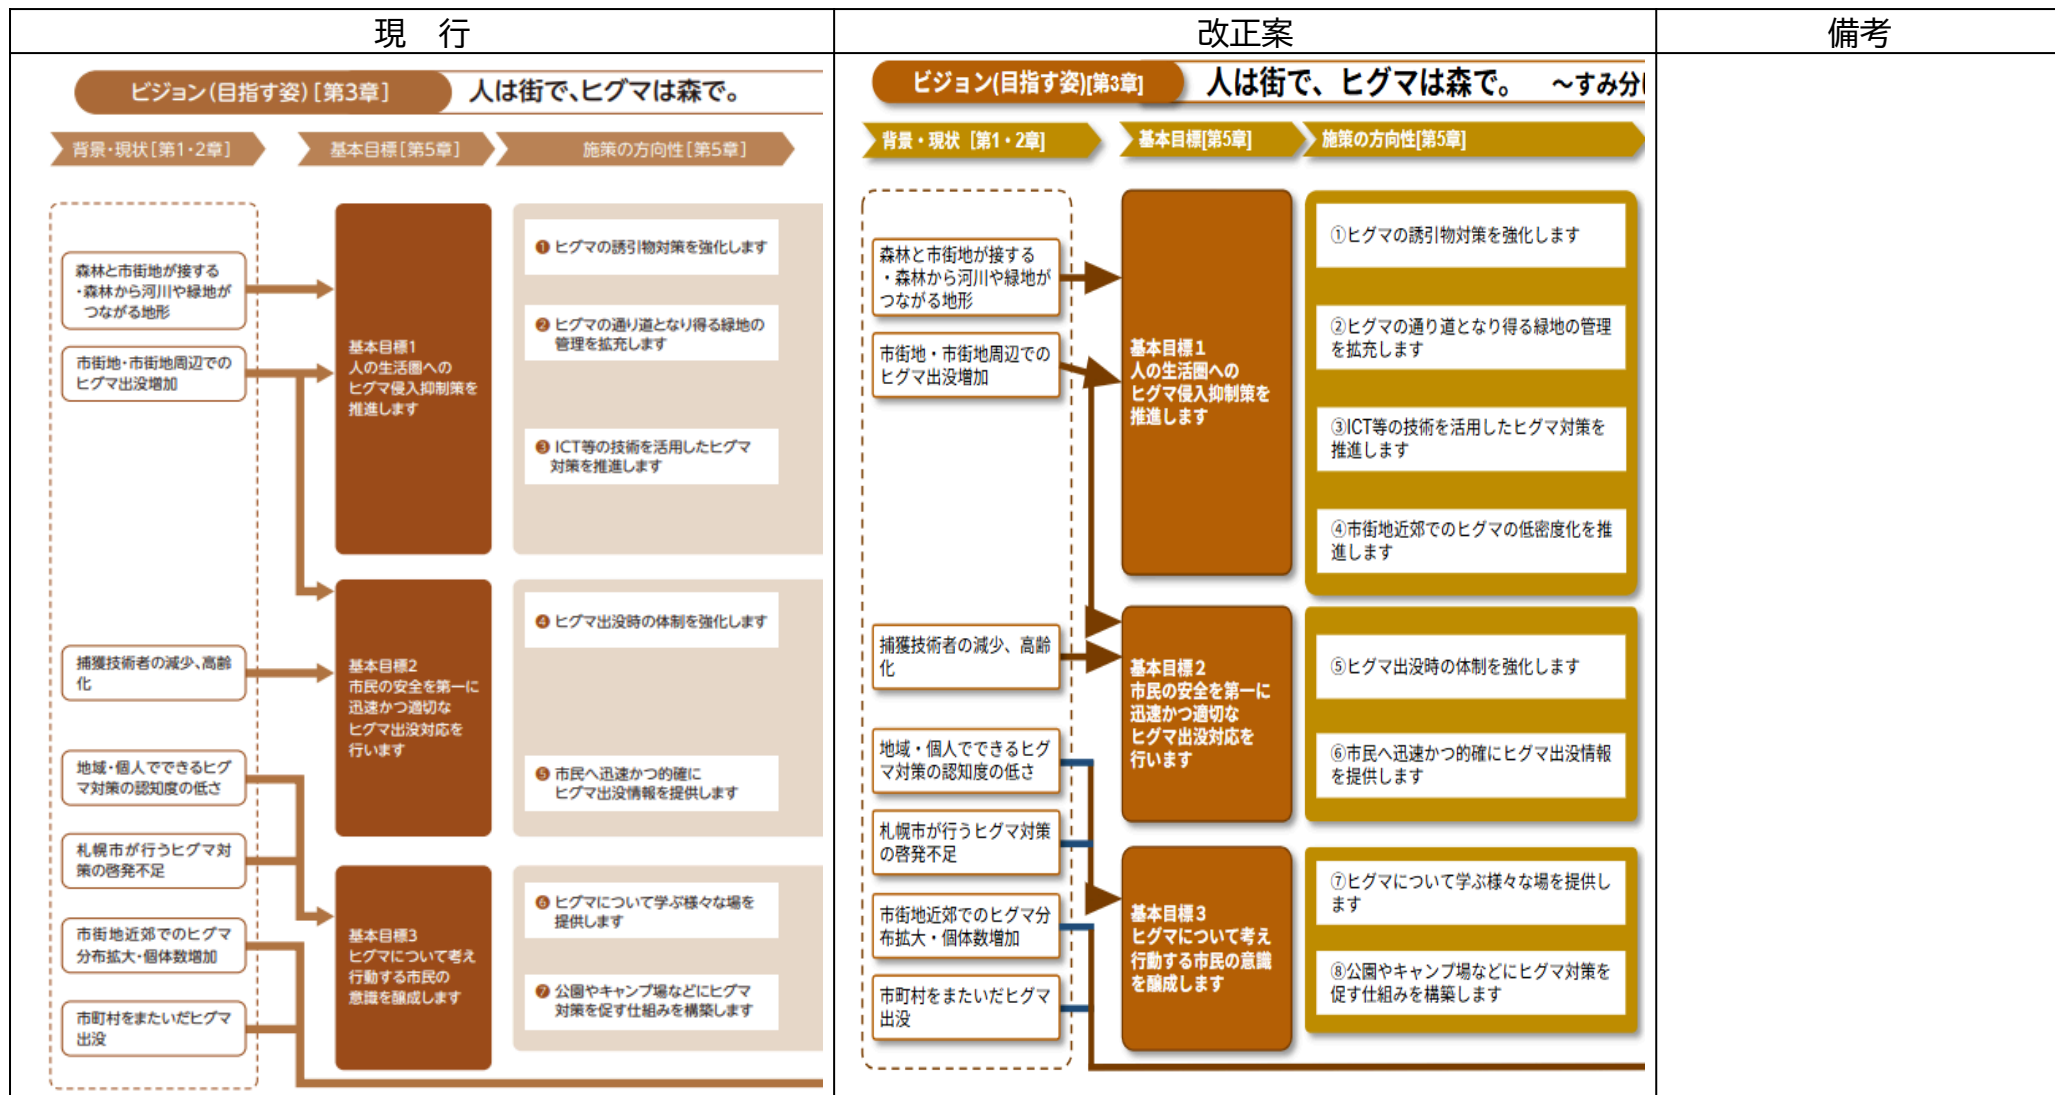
| 現　行 | 改正案 | 備考 |
|---|---|---|
| | | |

ビジョン(目指す姿)[第3章]　人は街で、ヒグマは森で。

背景・現状[第1・2章]　基本目標[第5章]　施策の方向性[第5章]

森林と市街地が接する・森林から河川や緑地がつながる地形

市街地・市街地周辺でのヒグマ出没増加

捕獲技術者の減少、高齢化

地域・個人でできるヒグマ対策の認知度の低さ

札幌市が行うヒグマ対策の啓発不足

市街地近郊でのヒグマ分布拡大・個体数増加

市町村をまたいだヒグマ出没

基本目標1 人の生活圏へのヒグマ侵入抑制策を推進します

基本目標2 市民の安全を第一に迅速かつ適切なヒグマ出没対応を行います

基本目標3 ヒグマについて考え行動する市民の意識を醸成します

❶ ヒグマの誘引物対策を強化します

❷ ヒグマの通り道となり得る緑地の管理を拡充します

❸ ICT等の技術を活用したヒグマ対策を推進します

❹ ヒグマ出没時の体制を強化します

❺ 市民へ迅速かつ的確にヒグマ出没情報を提供します

❻ ヒグマについて学ぶ様々な場を提供します

❼ 公園やキャンプ場などにヒグマ対策を促す仕組みを構築します

ビジョン(目指す姿)[第3章]　人は街で、ヒグマは森で。　～すみ分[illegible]

背景・現状 [第1・2章]　基本目標[第5章]　施策の方向性[第5章]

森林と市街地が接する・森林から河川や緑地がつながる地形

市街地・市街地周辺でのヒグマ出没増加

捕獲技術者の減少、高齢化

地域・個人でできるヒグマ対策の認知度の低さ

札幌市が行うヒグマ対策の啓発不足

市街地近郊でのヒグマ分布拡大・個体数増加

市町村をまたいだヒグマ出没

基本目標1 人の生活圏へのヒグマ侵入抑制策を推進します

基本目標2 市民の安全を第一に迅速かつ適切なヒグマ出没対応を行います

基本目標3 ヒグマについて考え行動する市民の意識を醸成します

①ヒグマの誘引物対策を強化します

②ヒグマの通り道となり得る緑地の管理を拡充します

③ICT等の技術を活用したヒグマ対策を推進します

④市街地近郊でのヒグマの低密度化を推進します

⑤ヒグマ出没時の体制を強化します

⑥市民へ迅速かつ的確にヒグマ出没情報を提供します

⑦ヒグマについて学ぶ様々な場を提供します

⑧公園やキャンプ場などにヒグマ対策を促す仕組みを構築します